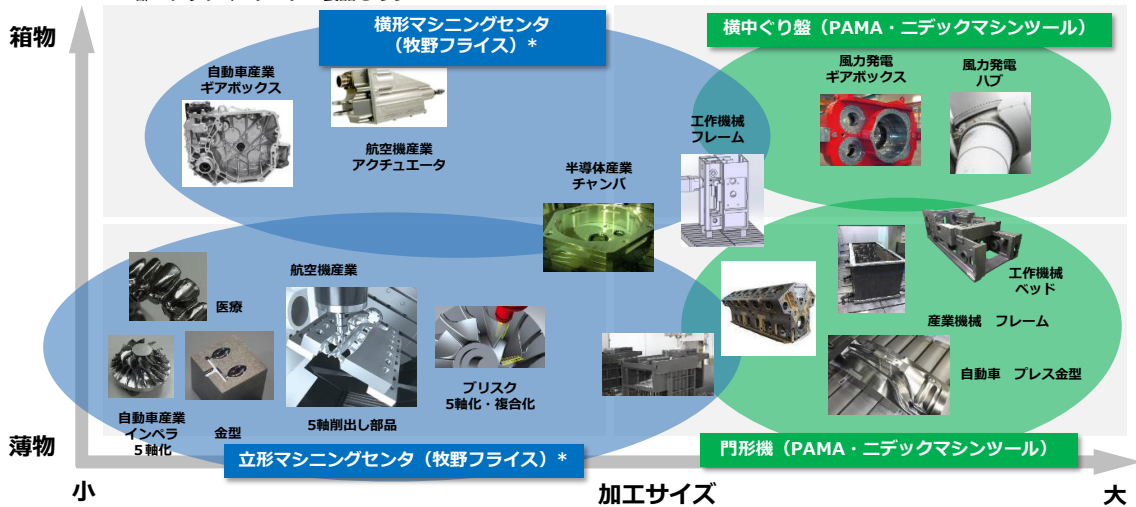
箱物

横形マシニングセンタ（牧野フライス）＊

横中ぐり盤（PAMA・ニデックマシンツール）

自動車産業
ギアボックス

航空機産業
アクチュエータ

風力発電
ギアボックス

風力発電
ハブ

工作機械
フレーム

半導体産業
チャンバ

航空機産業

医療

工作機械
ベッド

産業機械　フレーム

ブリスク
5軸化・複合化

自動車　プレス金型

自動車産業
インペラ
5軸化

金型

5軸削出し部品

薄物

立形マシニングセンタ（牧野フライス）＊

門形機（PAMA・ニデックマシンツール）

小

加工サイズ

大